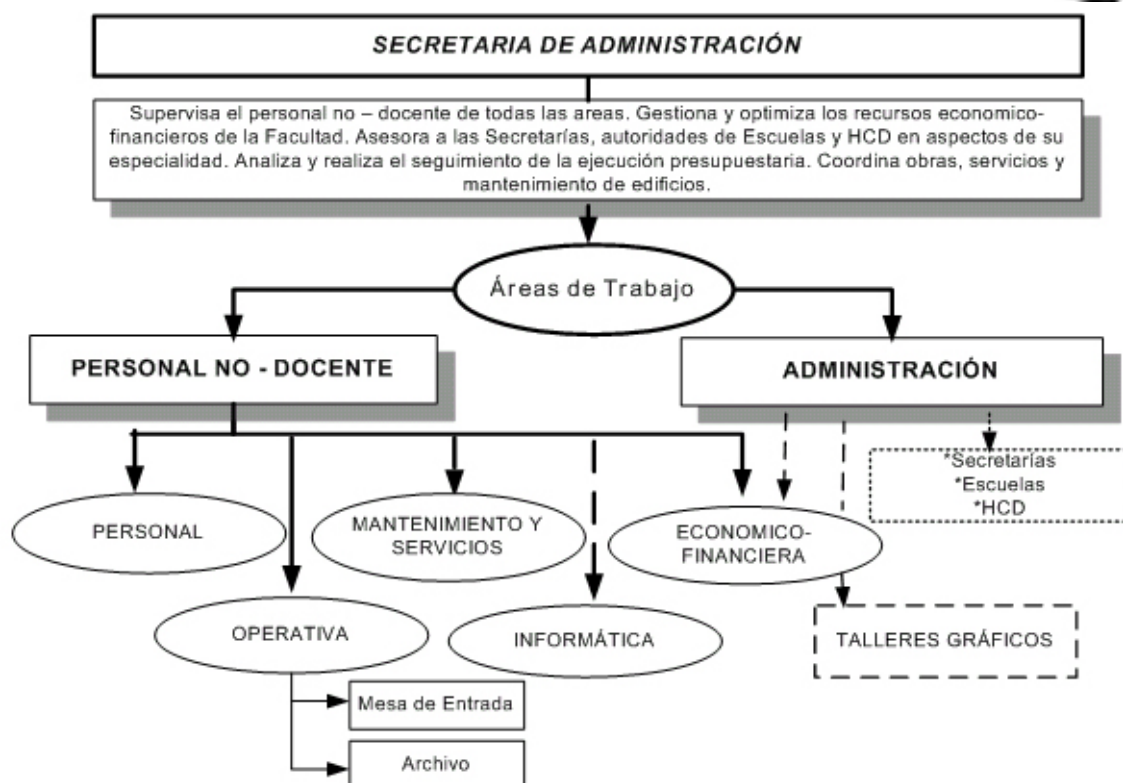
SECRETARIA DE ADMINISTRACIÓN

Supervisa el personal no – docente de todas las areas. Gestiona y optimiza los recursos economico-financieros de la Facultad. Asesora a las Secretarías, autoridades de Escuelas y HCD en aspectos de su especialidad. Analiza y realiza el seguimiento de la ejecución presupuestaria. Coordina obras, servicios y mantenimiento de edificios.

Áreas de Trabajo

PERSONAL NO - DOCENTE

ADMINISTRACIÓN

*Secretarías
*Escuelas
*HCD

PERSONAL

MANTENIMIENTO Y SERVICIOS

ECONOMICO-FINANCIERA

OPERATIVA

INFORMÁTICA

TALLERES GRÁFICOS

Mesa de Entrada

Archivo